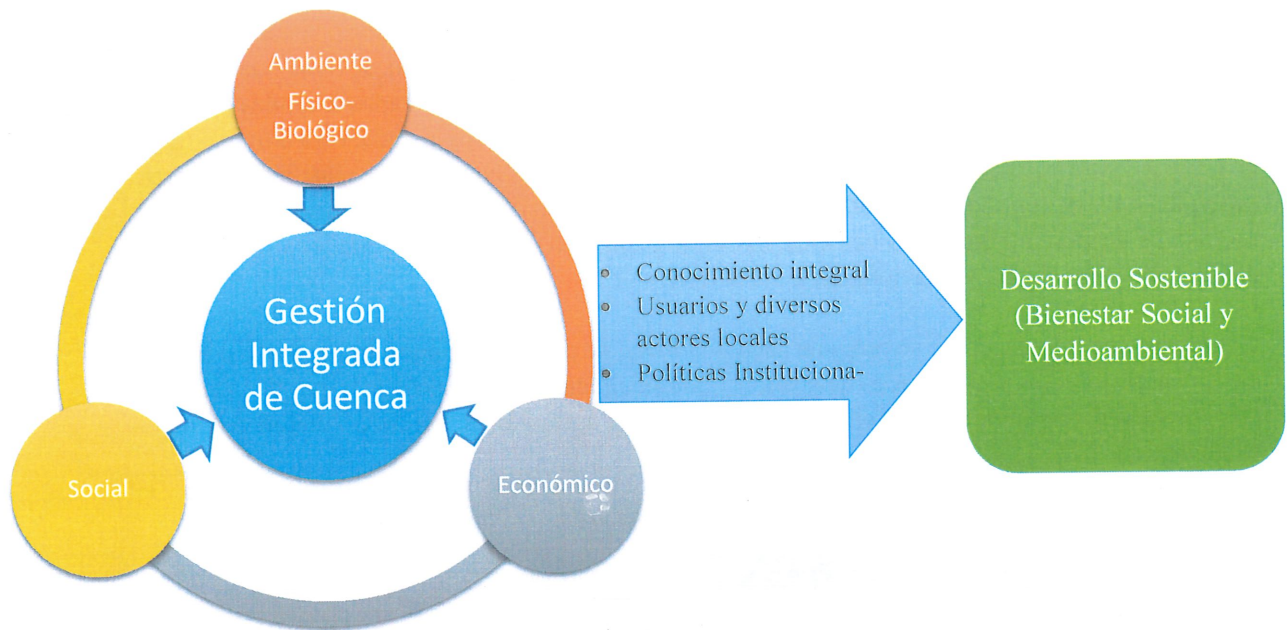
Ambiente Físico-Biológico

Gestión Integrada de Cuenca

Social

Económico

- Conocimiento integral
- Usuarios y diversos actores locales
- Políticas Instituciona-

Desarrollo Sostenible (Bienestar Social y Medioambiental)